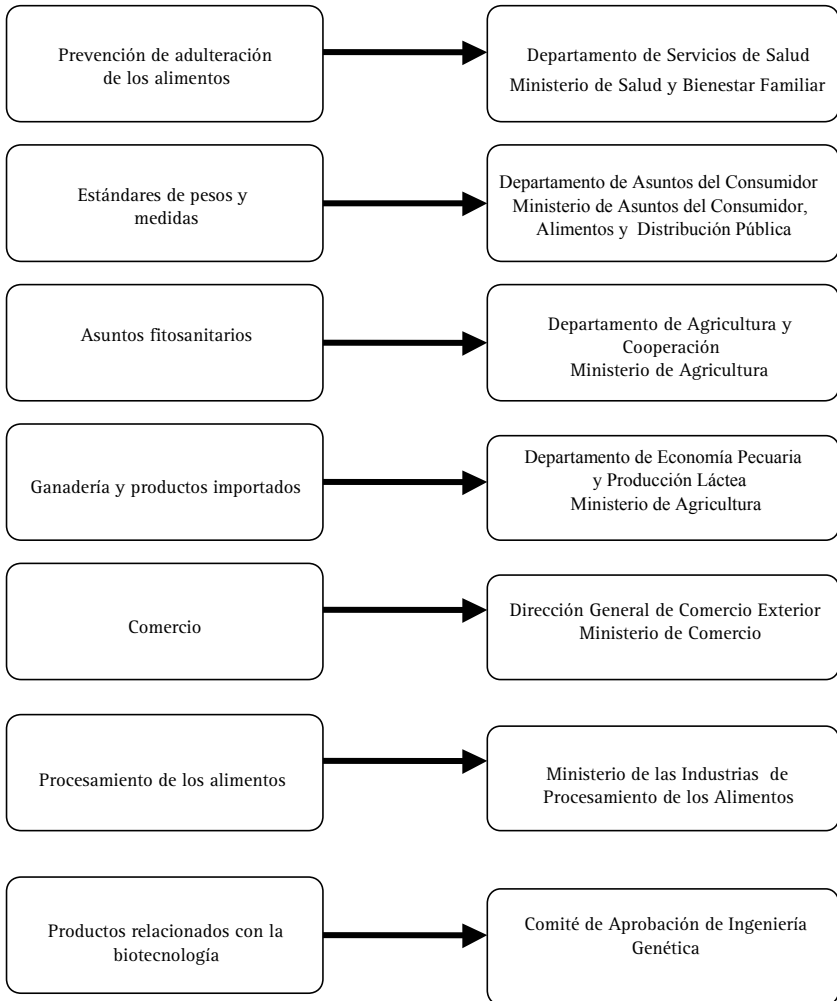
Prevención de adulteración de los alimentos

Departamento de Servicios de Salud
Ministerio de Salud y Bienestar Familiar

Estándares de pesos y medidas

Departamento de Asuntos del Consumidor
Ministerio de Asuntos del Consumidor, Alimentos y Distribución Pública

Asuntos fitosanitarios

Departamento de Agricultura y Cooperación
Ministerio de Agricultura

Ganadería y productos importados

Departamento de Economía Pecuaria y Producción Láctea
Ministerio de Agricultura

Comercio

Dirección General de Comercio Exterior
Ministerio de Comercio

Procesamiento de los alimentos

Ministerio de las Industrias de Procesamiento de los Alimentos

Productos relacionados con la biotecnología

Comité de Aprobación de Ingeniería Genética